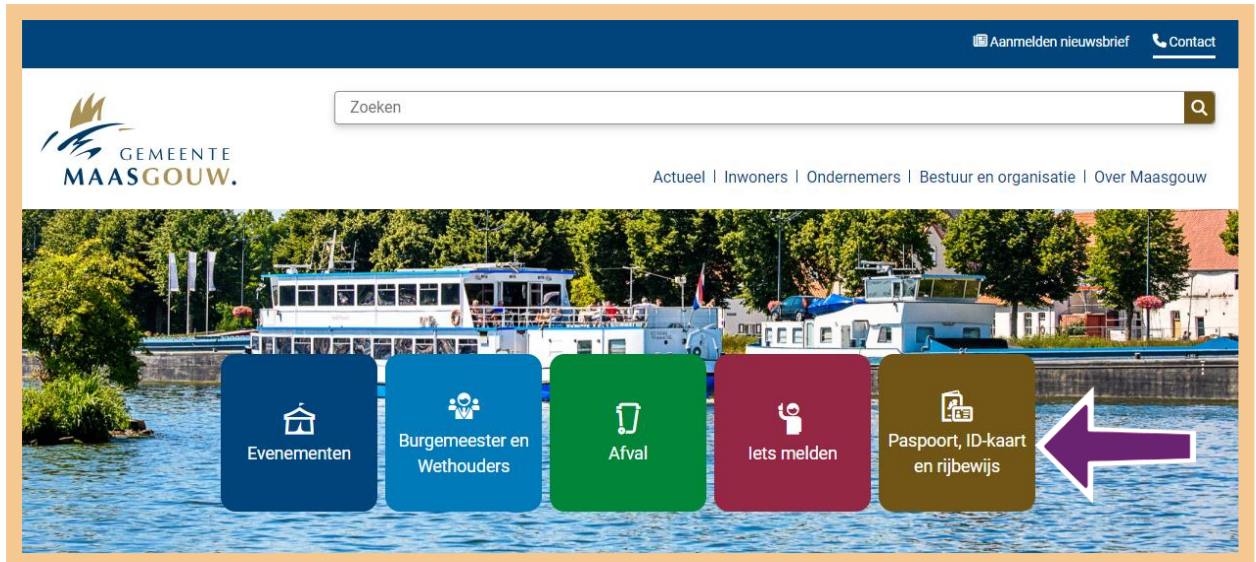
Aanmelden nieuwsbrief Contact

GEMEENTE MAASGOUW.

Zoeken

Actueel | Inwoners | Ondernemers | Bestuur en organisatie | Over Maasgouw

Evenementen

Burgemeester en Wethouders

Afval

Iets melden

Paspoort, ID-kaart en rijbewijs